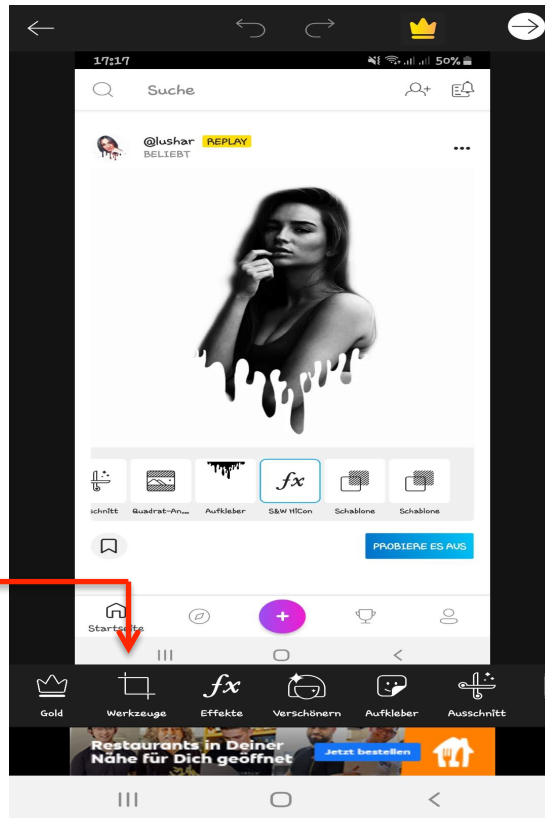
17:17
50%
Suche
@lushar REPLAY
BELIEBT
...
fx
Ausschnitt
Quadrat-An...
Aufkleber
S&W HiCon
Schablone
Schablone
PROBIERE ES AUS
Startseite
+
Gold
Werkzeuge
Effekte
Verschönern
Aufkleber
Ausschnitt
Restaurants in Deiner Nähe für Dich geöffnet
Jetzt bestellen